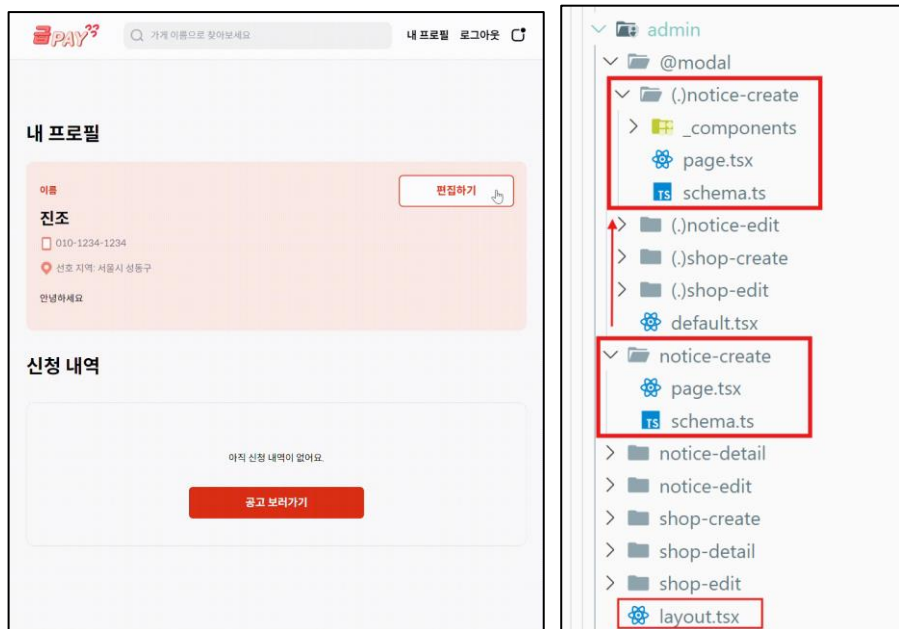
더PAY
가게 이름으로 찾아보세요
내 프로필 로그아웃

내 프로필

이름
편집하기
진조
010-1234-1234
선호 지역: 서울시 성동구
안녕하세요

신청 내역

아직 신청 내역이 없어요.
공고 보러가기

admin
@modal
(.)notice-create
_components
page.tsx
schema.ts
(.)notice-edit
(.)shop-create
(.)shop-edit
default.tsx
notice-create
page.tsx
schema.ts
notice-detail
notice-edit
shop-create
shop-detail
shop-edit
layout.tsx